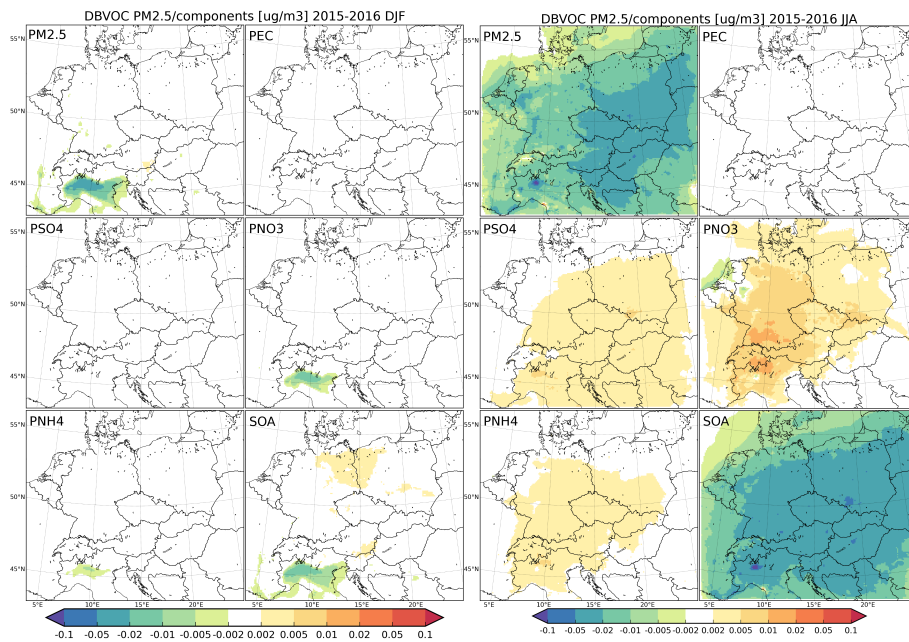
DBVOC PM2.5/components [ug/m3] 2015-2016 DJF

PM2.5
PEC
PSO4
PNO3
PNH4
SOA

55°N
50°N
45°N
5°E 10°E 15°E 20°E

-0.1 -0.05 -0.02 -0.01 -0.005 -0.002 0.002 0.005 0.01 0.02 0.05 0.1

DBVOC PM2.5/components [ug/m3] 2015-2016 JJA

PM2.5
PEC
PSO4
PNO3
PNH4
SOA

55°N
50°N
45°N
5°E 10°E 15°E 20°E

-0.1 -0.05 -0.02 -0.01 -0.005 -0.002 0.002 0.005 0.01 0.02 0.05 0.1